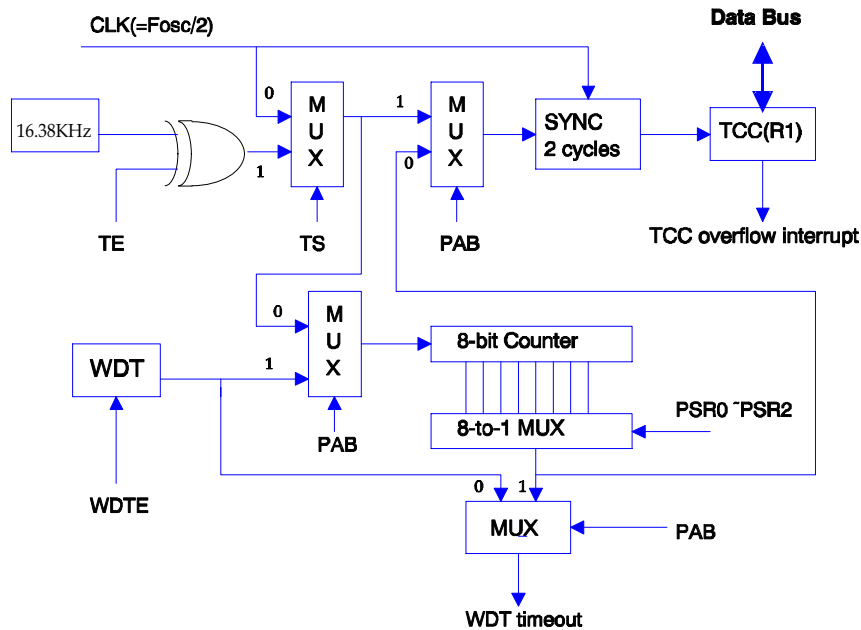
CLK(=Fosc/2)

Data Bus

16.38KHz

0

1

M
U
X

1

0

M
U
X

SYNC
2 cycles

TCC(R1)

TE

TS

PAB

TCC overflow interrupt

0

1

M
U
X

WDT

8-bit Counter

8-to-1 MUX

PSR0 ˜PSR2

PAB

WDTE

0

1

MUX

PAB

WDT timeout